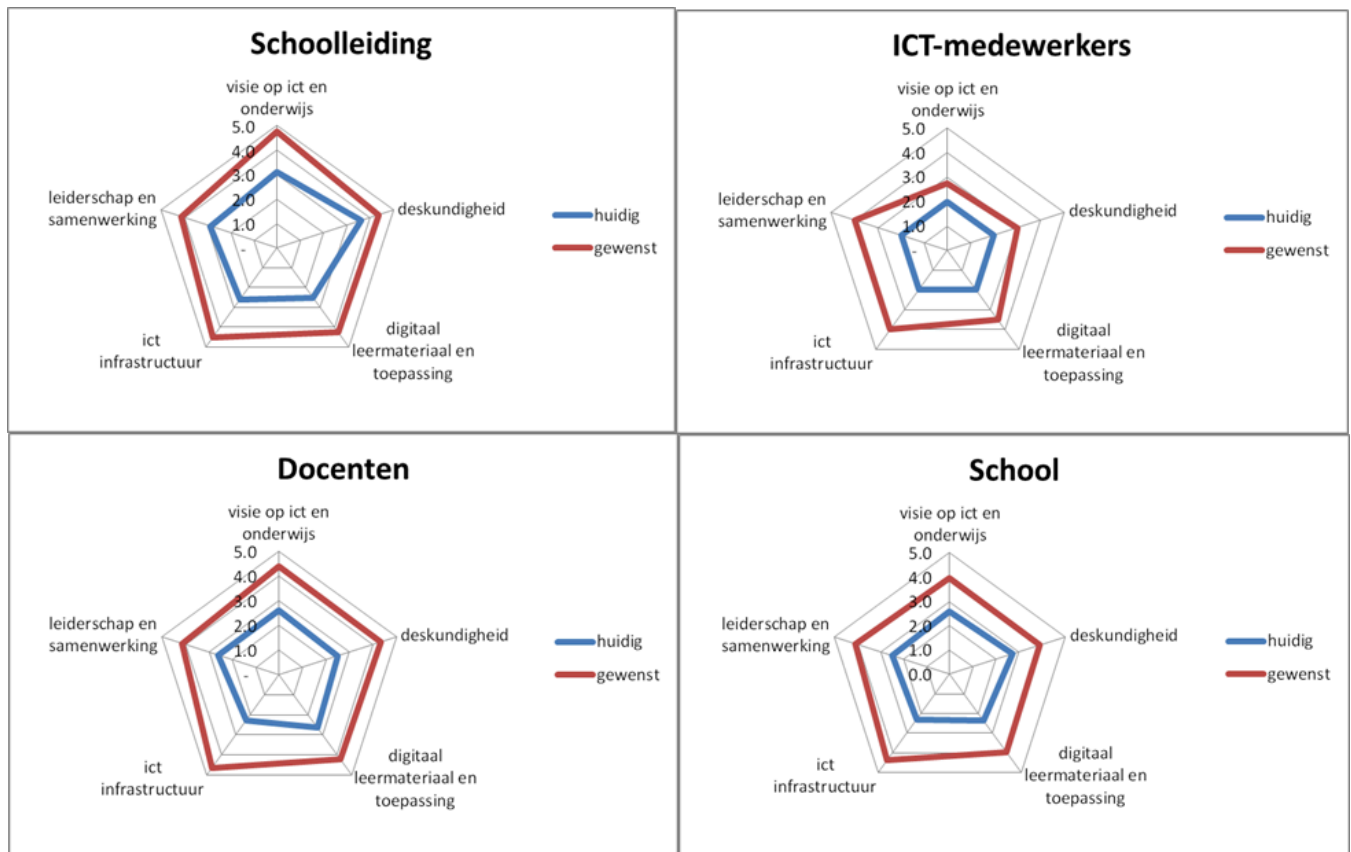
Schoolleiding

visie op ict en onderwijs
5.0
4.0
3.0
2.0
1.0
-
deskundigheid
digitaal leermateriaal en toepassing
ict infrastructuur
leiderschap en samenwerking

huidig
gewenst

ICT-medewerkers

visie op ict en onderwijs
5.0
4.0
3.0
2.0
1.0
-
deskundigheid
digitaal leermateriaal en toepassing
ict infrastructuur
leiderschap en samenwerking

huidig
gewenst

Docenten

visie op ict en onderwijs
5.0
4.0
3.0
2.0
1.0
-
deskundigheid
digitaal leermateriaal en toepassing
ict infrastructuur
leiderschap en samenwerking

huidig
gewenst

School

visie op ict en onderwijs
5.0
4.0
3.0
2.0
1.0
0.0
deskundigheid
digitaal leermateriaal en toepassing
ict infrastructuur
leiderschap en samenwerking

huidig
gewenst